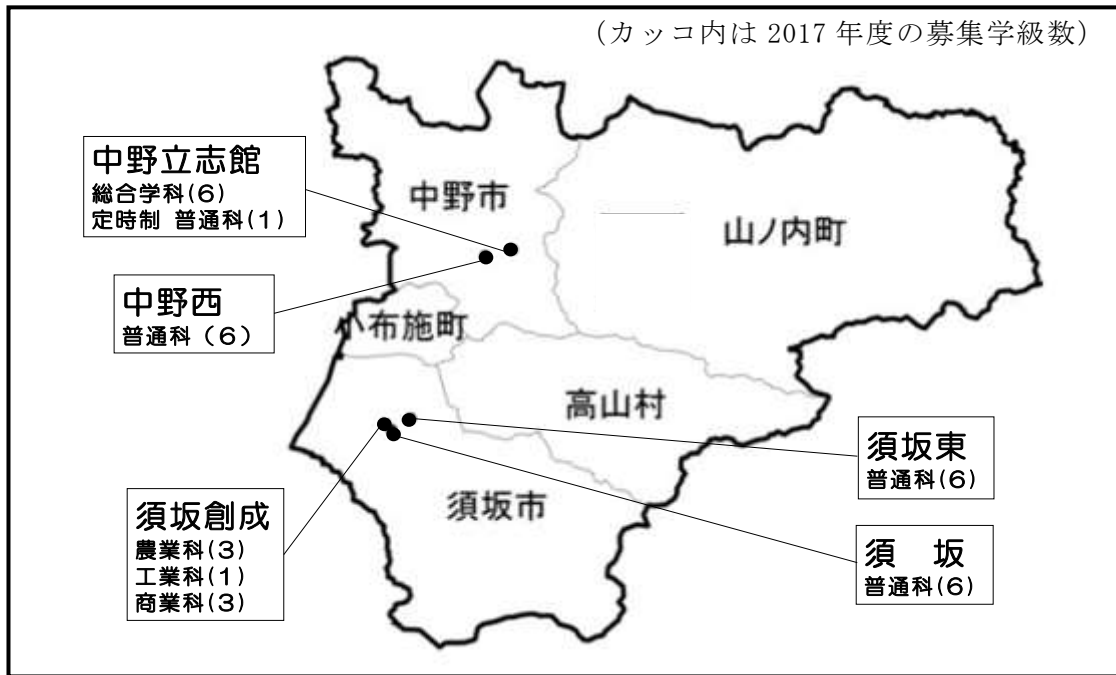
(カッコ内は 2017 年度の募集学級数)

中野立志館
総合学科(6)
定時制 普通科(1)

中野市

山ノ内町

中野西
普通科 (6)

小布施町

高山村

須坂東
普通科(6)

須坂創成
農業科(3)
工業科(1)
商業科(3)

須坂市

須 坂
普通科(6)